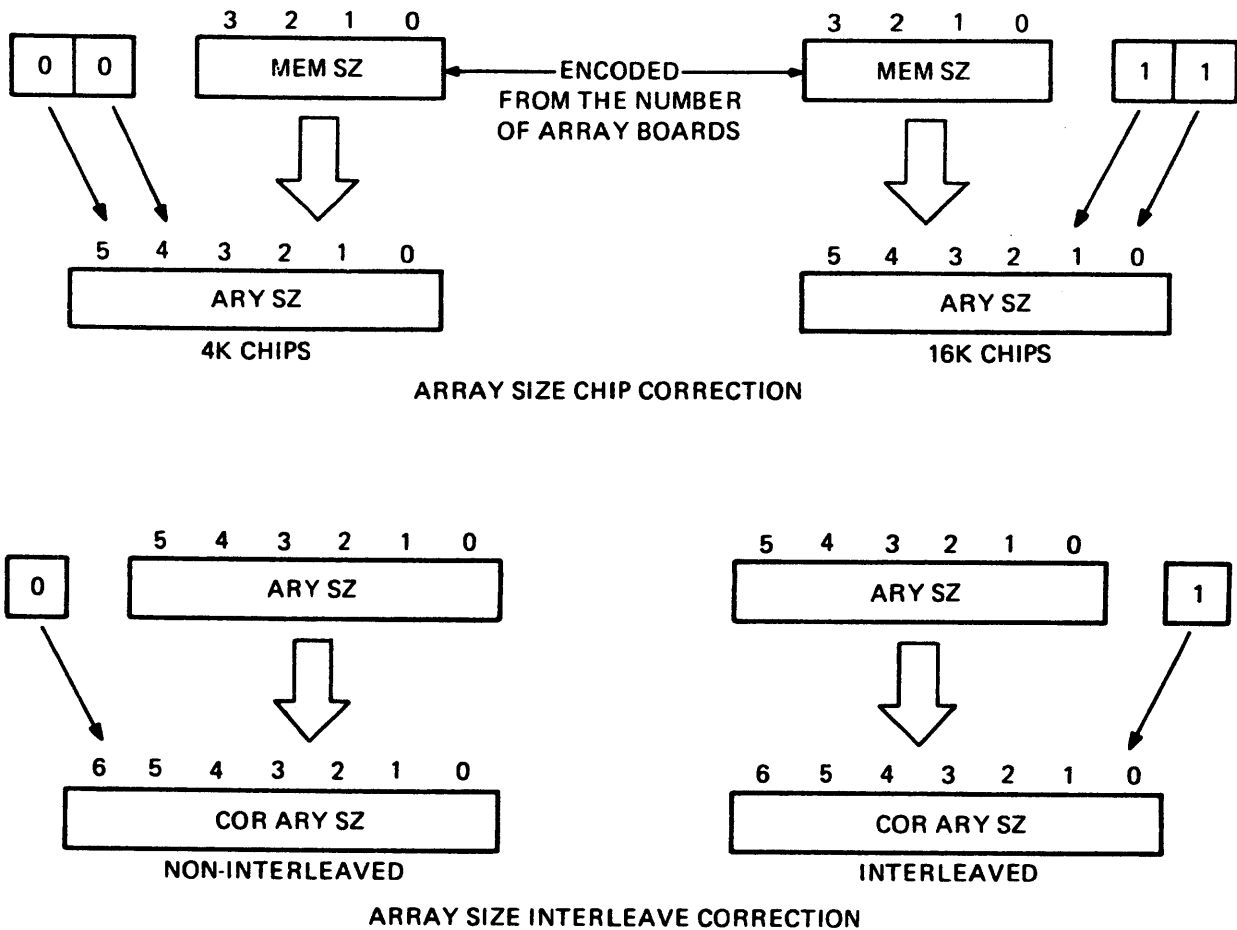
0 0

3 2 1 0

MEM SZ

ENCODED FROM THE NUMBER OF ARRAY BOARDS

3 2 1 0

MEM SZ

1 1

5 4 3 2 1 0

ARY SZ

4K CHIPS

5 4 3 2 1 0

ARY SZ

16K CHIPS

ARRAY SIZE CHIP CORRECTION

0

5 4 3 2 1 0

ARY SZ

5 4 3 2 1 0

ARY SZ

1

6 5 4 3 2 1 0

COR ARY SZ

NON-INTERLEAVED

6 5 4 3 2 1 0

COR ARY SZ

INTERLEAVED

ARRAY SIZE INTERLEAVE CORRECTION